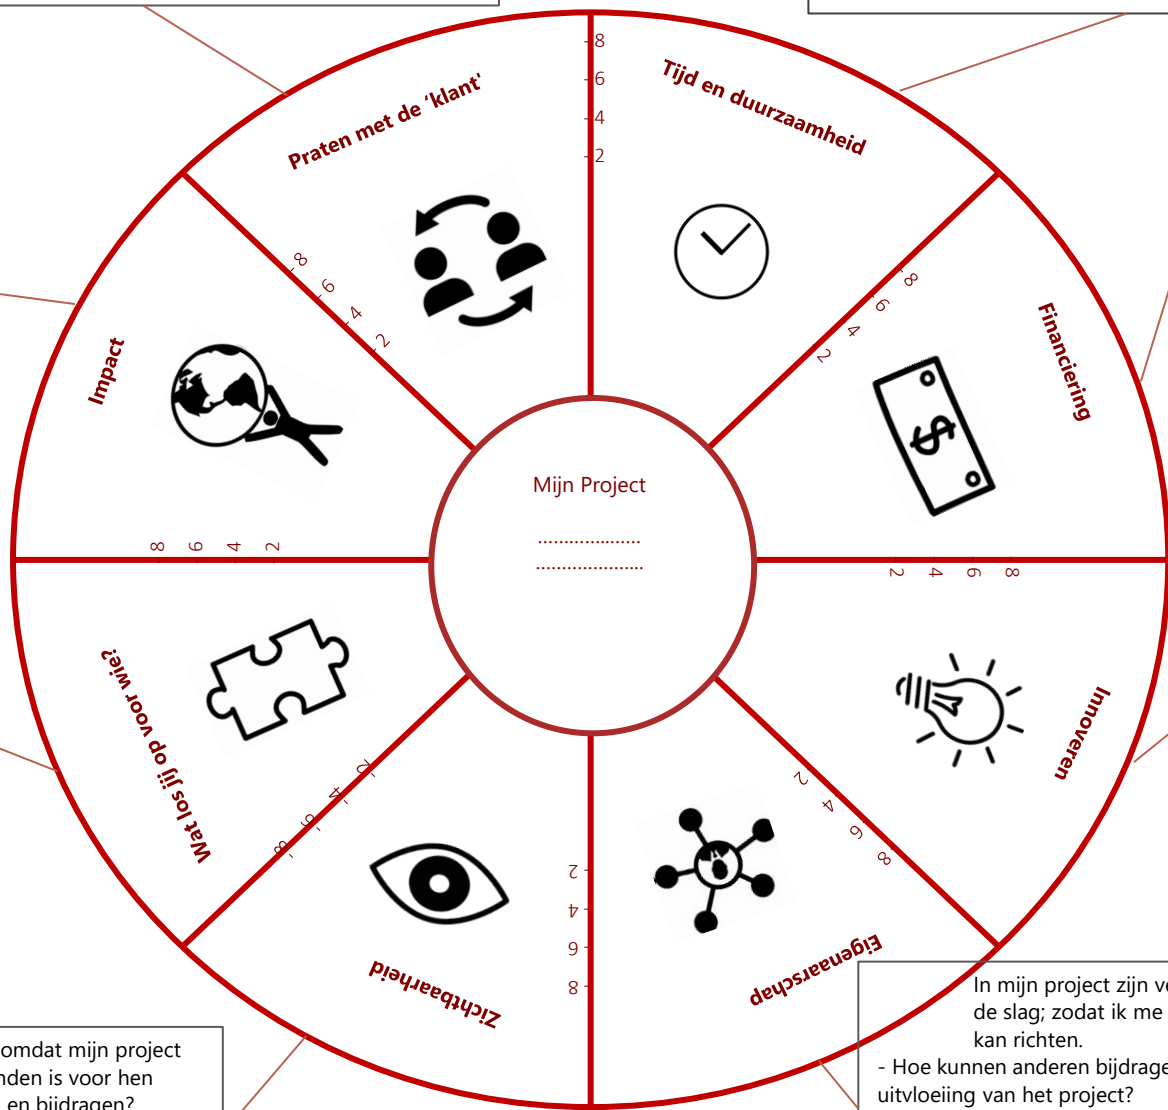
8
6
4
2
Tijd en duurzaamheid
Praten met de 'klant'
8
6
4
2
Financiering
8
6
4
2
Impact
Mijn Project
....................
....................
8
6
4
2
2
4
6
8
Innoveren
Wat los jij op voor wie?
2
4
6
8
2
4
6
8
2
4
6
8
Zichtbaarheid
Eigenaarschap
In mijn project zijn ve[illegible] de slag; zodat ik me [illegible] kan richten.
- Hoe kunnen anderen bijdrage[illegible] uitvloeiing van het project?
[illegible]omdat mijn project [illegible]nden is voor hen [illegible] en bijdragen?